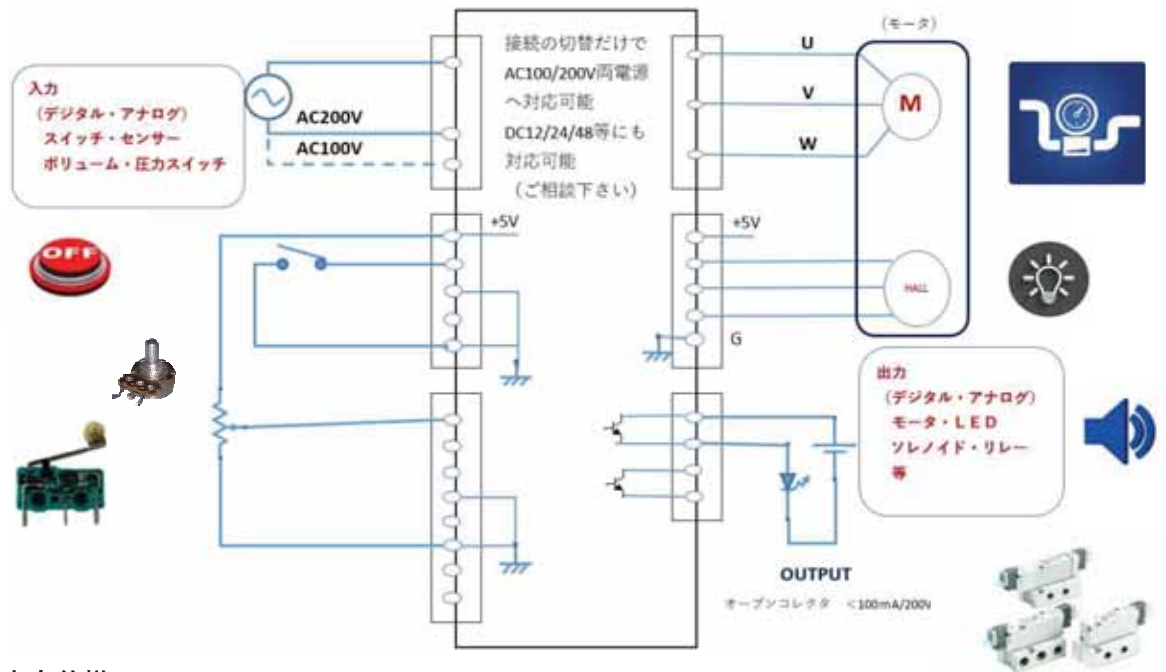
入力
（デジタル・アナログ）
スイッチ・センサー
ボリューム・圧力スイッチ

AC200V
AC100V

接続の切替だけで AC100/200V両電源へ対応可能 DC12/24/48等にも対応可能 （ご相談下さい）

（モータ）
U
V
W
M

+5V
+5V
HALL
G

OFF

出力
（デジタル・アナログ）
モータ・LED
ソレノイド・リレー
等

OUTPUT
オープンコレクタ　<100mA/200V